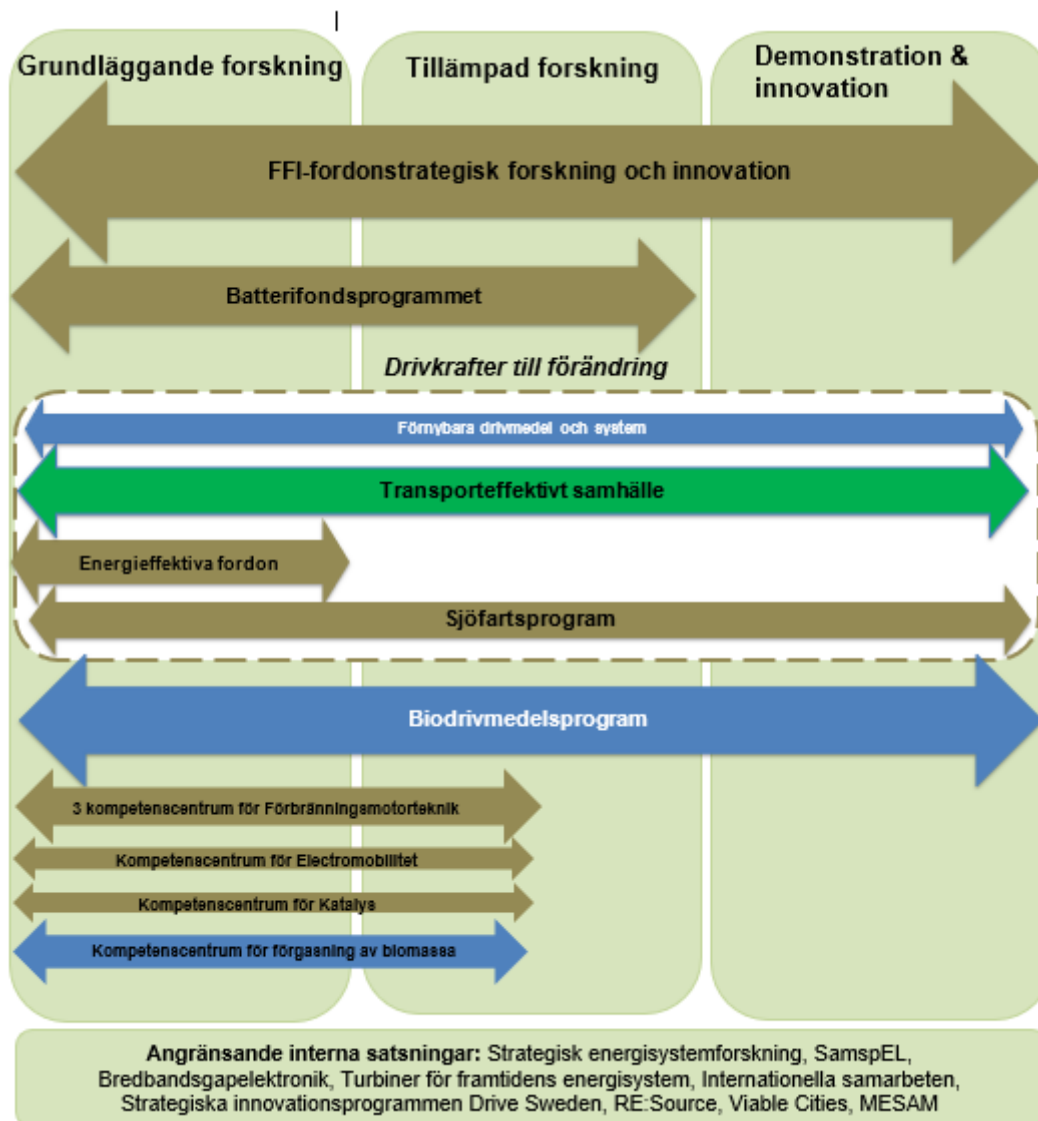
Grundläggande forskning

Tillämpad forskning

Demonstration & innovation

FFI-fordonstrategisk forskning och innovation

Batterifondsprogrammet

Drivkrafter till förändring

Förnybara drivmedel och system

Transporteffektivt samhälle

Energieffektiva fordon

Sjöfartsprogram

Biodrivmedelsprogram

3 kompetenscentrum för Förbränningsmotorteknik

Kompetenscentrum för Electromobilitet

Kompetenscentrum för Katalys

Kompetenscentrum för förgasning av biomassa

**Angränsande interna satsningar:** Strategisk energisystemforskning, SamspEL, Bredbandsgapelektronik, Turbiner för framtidens energisystem, Internationella samarbeten, Strategiska innovationsprogrammen Drive Sweden, RE:Source, Viable Cities, MESAM